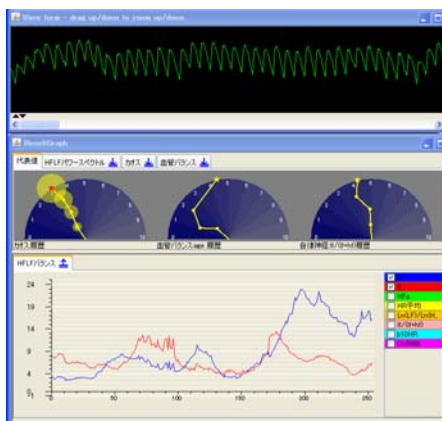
Wave form - drag up/down to zoom up/down

代表値 | HFLF/パワースペクトル | カオス | 血管バランス

カオス履歴

血管バランスapv 履歴

自律神経 バランス履歴

HFLF/バランス

24
19
14
9
4
0

50
100
150
200
250

HF
LF
HF平均
LF平均
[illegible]
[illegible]
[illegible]
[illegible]